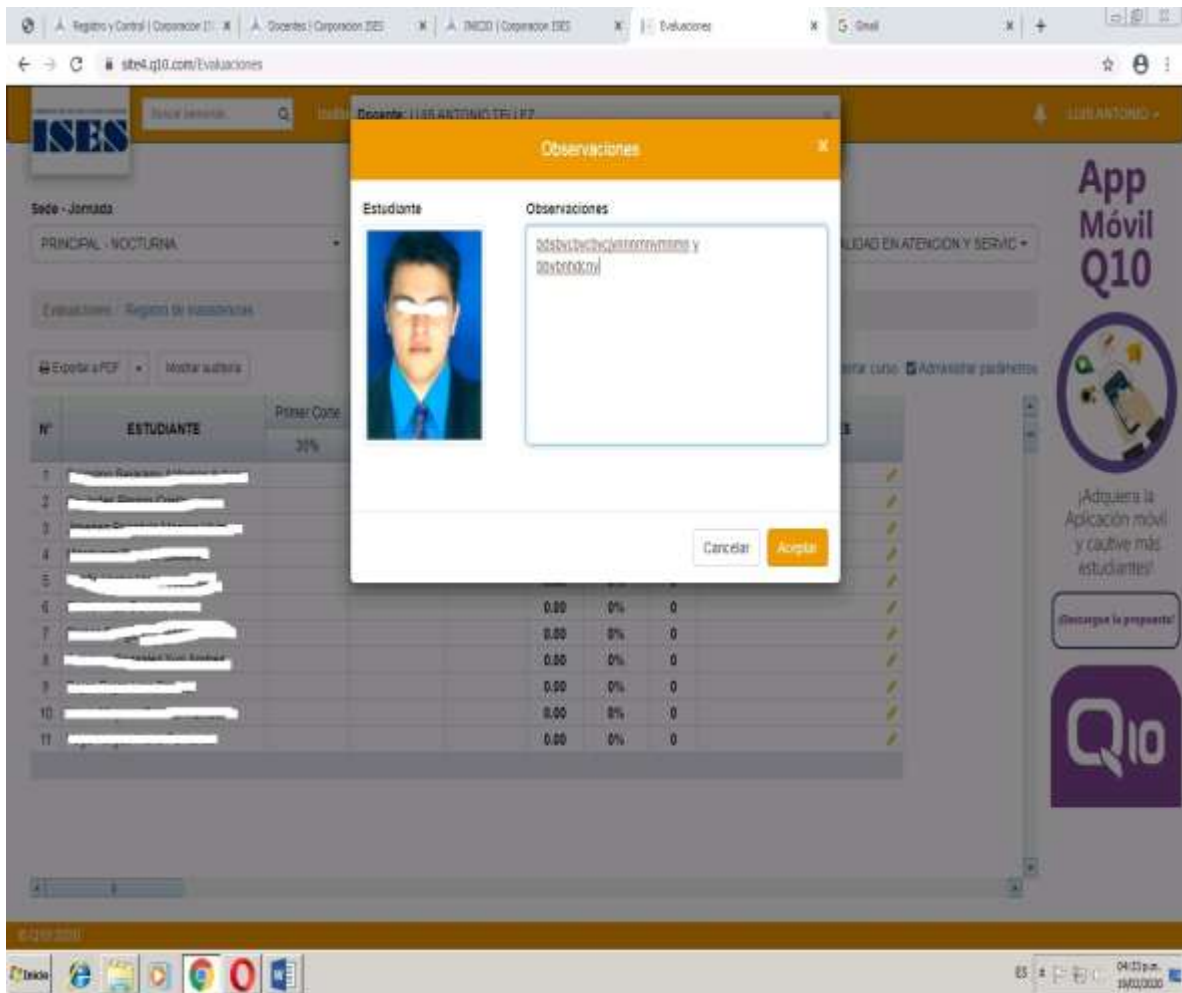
Registro y Control | Corporación IS | Docentes | Corporación ISES | INICIO | Corporación ISES | Evaluaciones | Gmail

site4.q10.com/Evaluaciones

ISES

Buscar personas

Docente: LUIS ANTONIO TELLEZ

LUIS ANTONIO

Sede - Jornada

PRINCIPAL - NOCTURNA

LIDAD EN ATENCION Y SERVIC

Evaluaciones / Registro de evaluaciones

Exportar a PDF | Mostrar auditoría

rrar curso | Administrar parámetros

| N° | ESTUDIANTE | Primer Corte 30% | | | | | | |
|---|---|---|---|---|---|---|---|---|
| 1 | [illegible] | | | | | | | |
| 2 | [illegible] | | | | | | | |
| 3 | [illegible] | | | | | | | |
| 4 | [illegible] | | | | | | | |
| 5 | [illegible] | | | | | | | |
| 6 | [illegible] | | | | 0.00 | 0% | 0 | |
| 7 | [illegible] | | | | 0.00 | 0% | 0 | |
| 8 | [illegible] | | | | 0.00 | 0% | 0 | |
| 9 | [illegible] | | | | 0.00 | 0% | 0 | |
| 10 | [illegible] | | | | 0.00 | 0% | 0 | |
| 11 | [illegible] | | | | 0.00 | 0% | 0 | |

Observaciones

Estudiante

Observaciones

bdsbvcbvcbvcjxnnmnvmsmn y
bbvbnbdcnvj

Cancelar | Aceptar

App Móvil Q10

¡Adquiera la Aplicación móvil y cautive más estudiantes!

¡Descargue la propuesta!

Q10

© Q10 2020

Inicio

ES 04:33 p.m. 10/03/2020